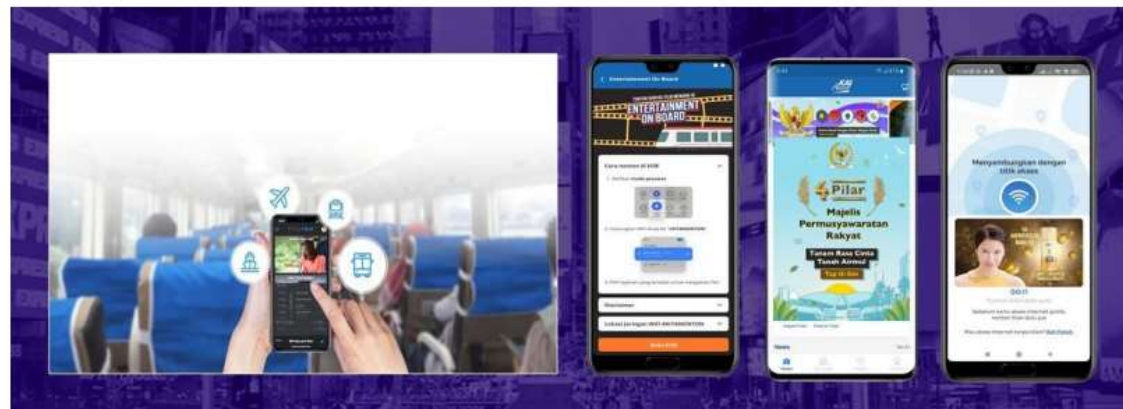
Entertainment On Board

ENTERTAINMENT ON BOARD

Cara nonton di EOB

Disclaimer

Lokasi jaringan

KAI

4 Pilar
Majelis Permusyawaratan Rakyat

Tanam Rasa Cinta Tanah Airmu!

News

Menyambungkan dengan titik akses

00:0